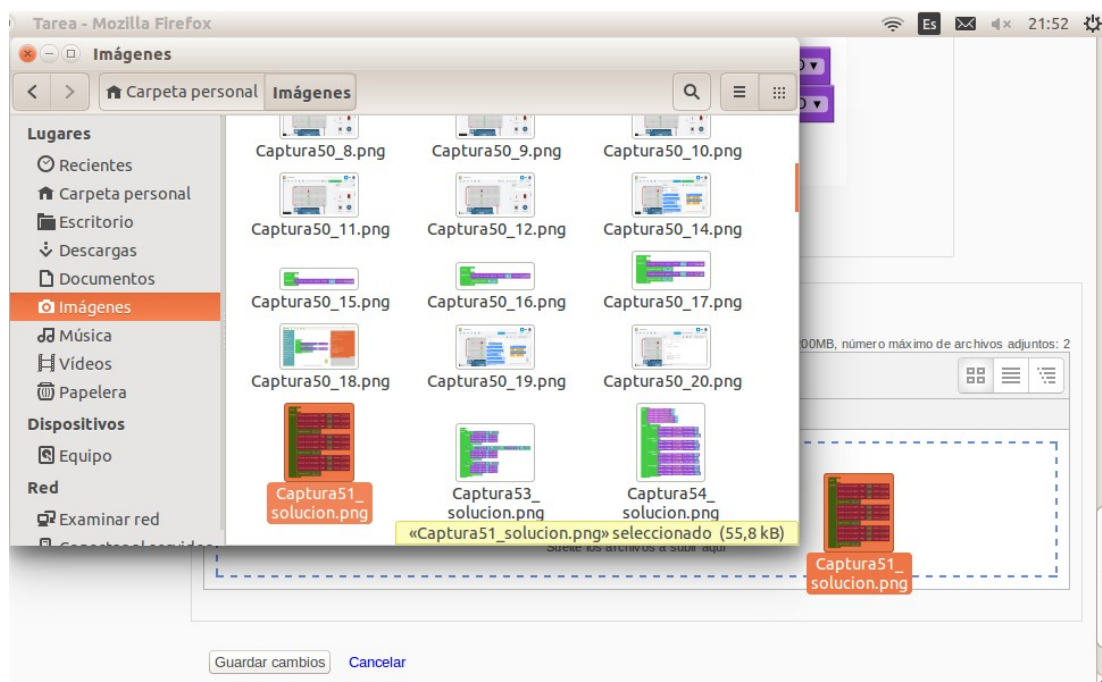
Tarea - Mozilla Firefox

Es 21:52

Imágenes

Carpeta personal Imágenes

Lugares
Recientes
Carpeta personal
Escritorio
Descargas
Documentos
Imágenes
Música
Vídeos
Papelera
Dispositivos
Equipo
Red
Examinar red
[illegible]

Captura50_8.png
Captura50_9.png
Captura50_10.png
Captura50_11.png
Captura50_12.png
Captura50_14.png
Captura50_15.png
Captura50_16.png
Captura50_17.png
Captura50_18.png
Captura50_19.png
Captura50_20.png
Captura51_solucion.png
Captura53_solucion.png
Captura54_solucion.png

«Captura51_solucion.png» seleccionado (55,8 kB)

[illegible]00MB, número máximo de archivos adjuntos: 2

Suelte los archivos a subir aquí

Captura51_solucion.png

Guardar cambios
Cancelar